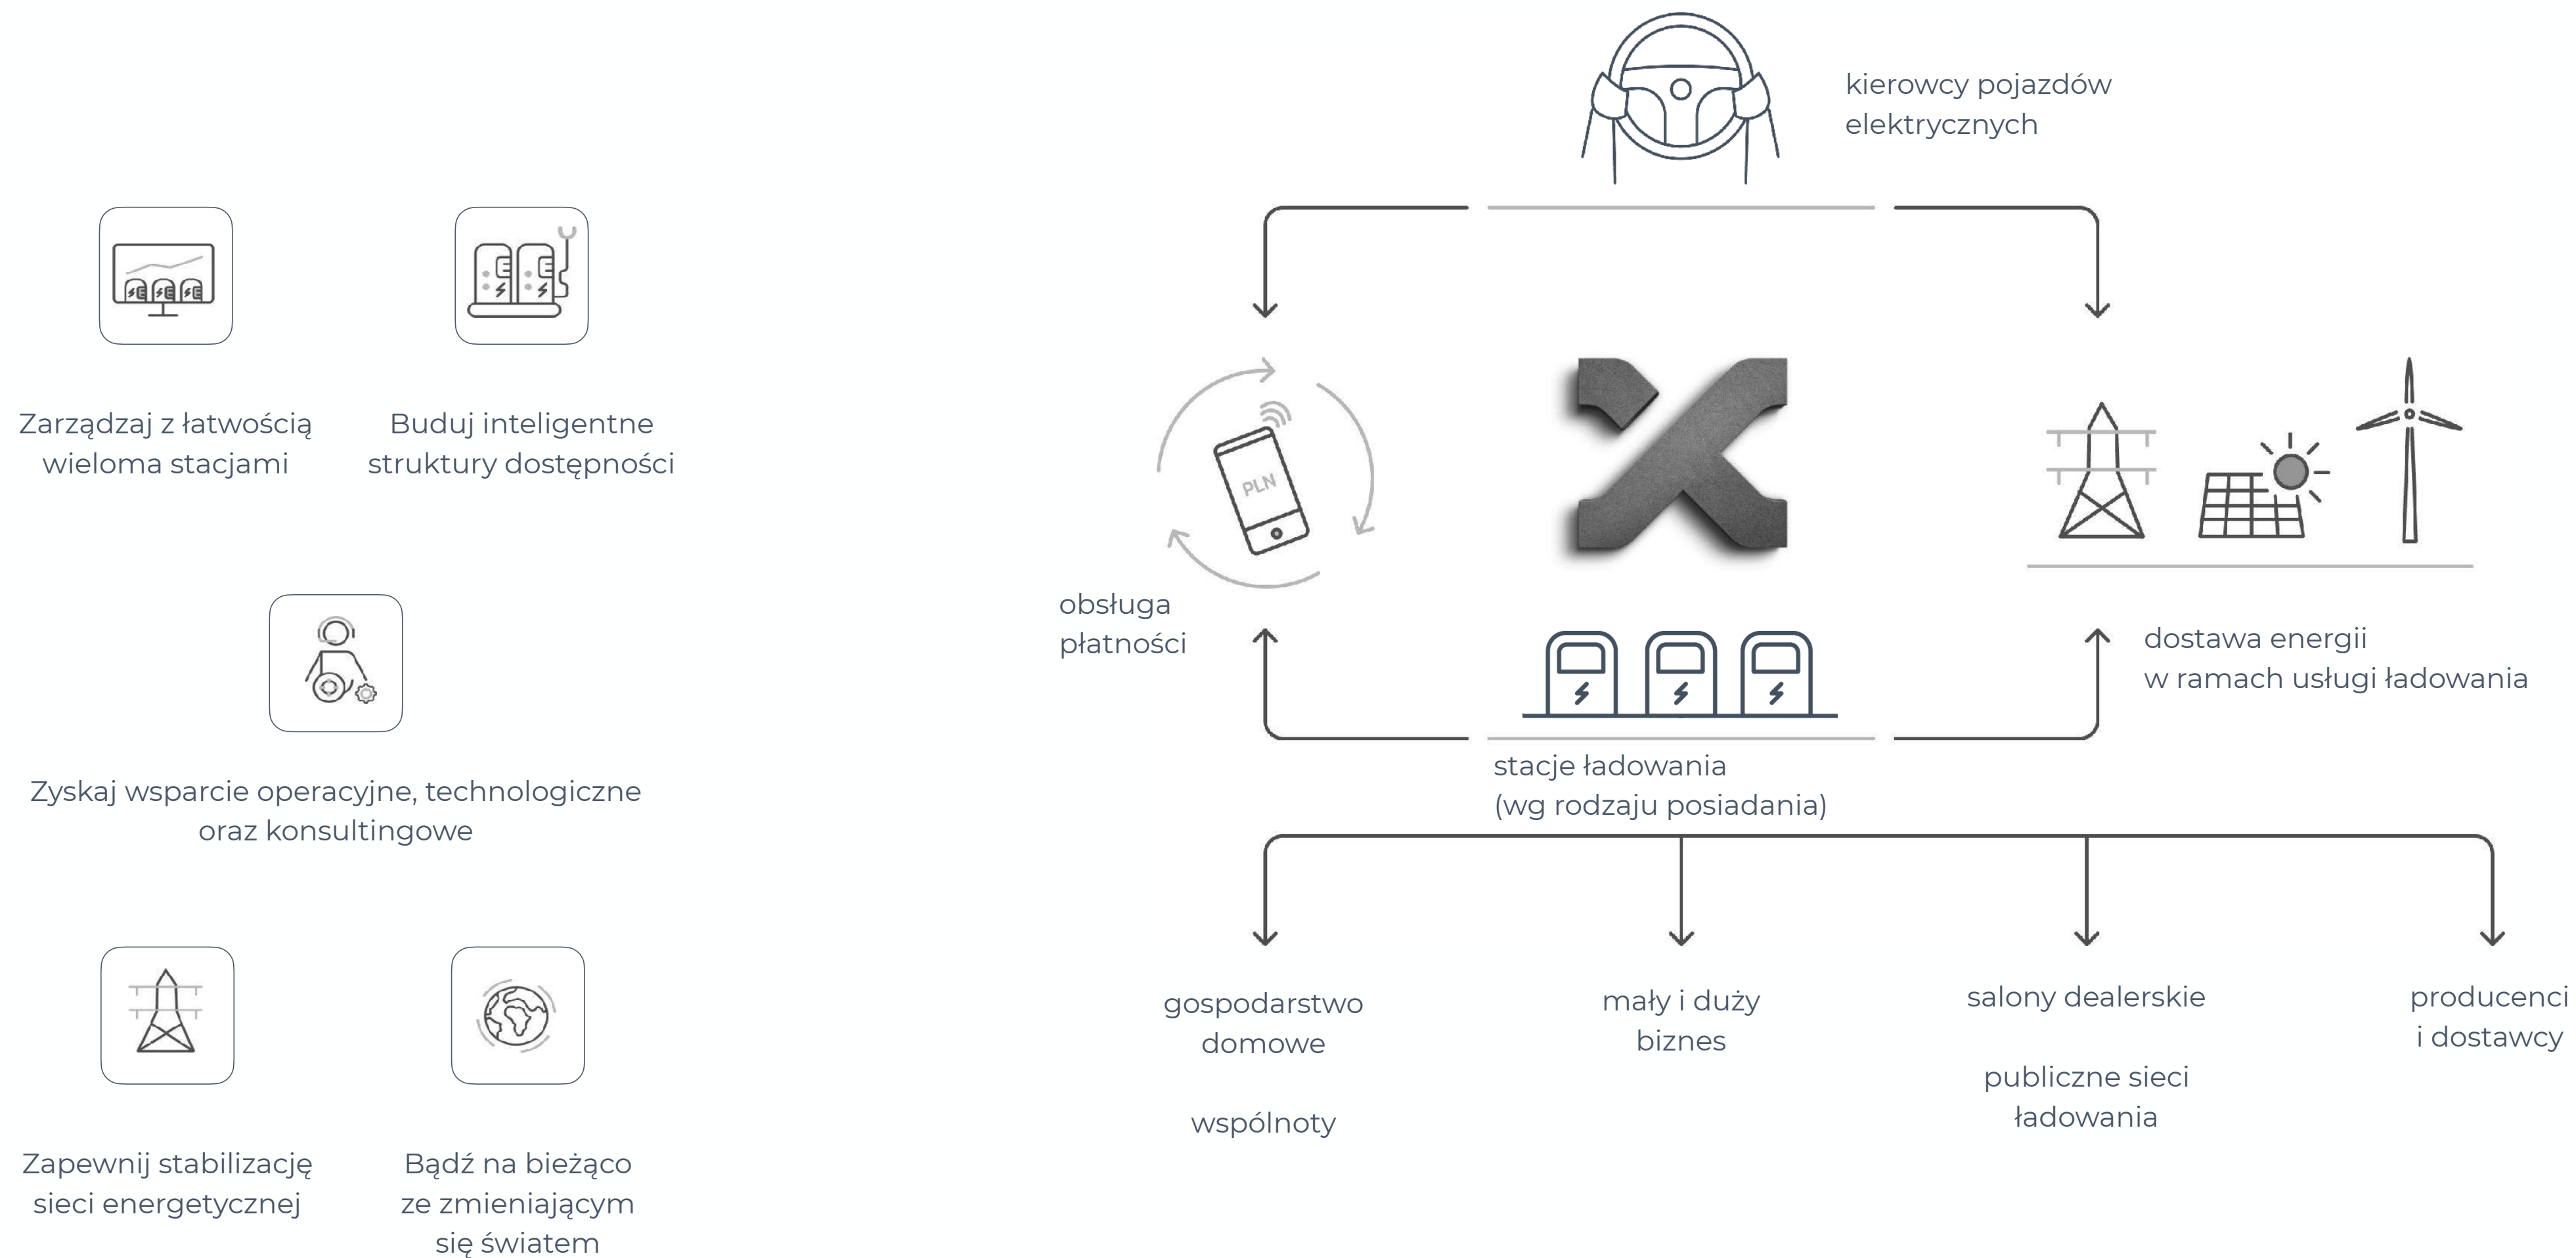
Zarządzaj z łatwością wieloma stacjami

Buduj inteligentne struktury dostępności

Zyskaj wsparcie operacyjne, technologiczne oraz konsultingowe

Zapewnij stabilizację sieci energetycznej

Bądź na bieżąco ze zmieniającym się światem

kierowcy pojazdów elektrycznych

PLN

obsługa płatności

dostawa energii w ramach usługi ładowania

stacje ładowania (wg rodzaju posiadania)

gospodarstwo domowe

wspólnoty

mały i duży biznes

salony dealerskie

publiczne sieci ładowania

producenci i dostawcy